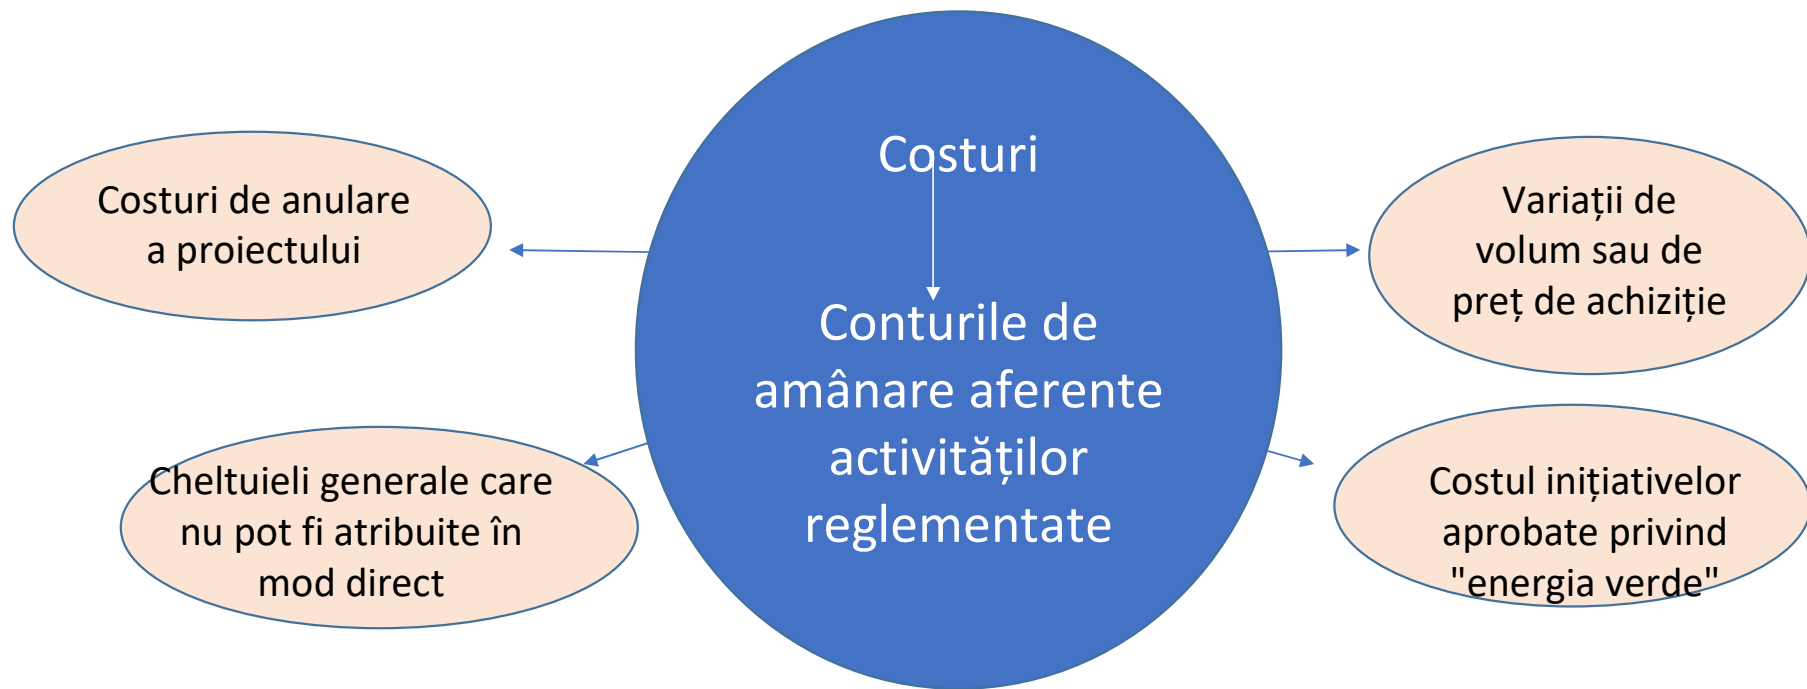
Costuri

Conturile de amânare aferente activităților reglementate

Costuri de anulare a proiectului

Variații de volum sau de preț de achiziție

Cheltuieli generale care nu pot fi atribuite în mod direct

Costul inițiativelor aprobate privind "energia verde"